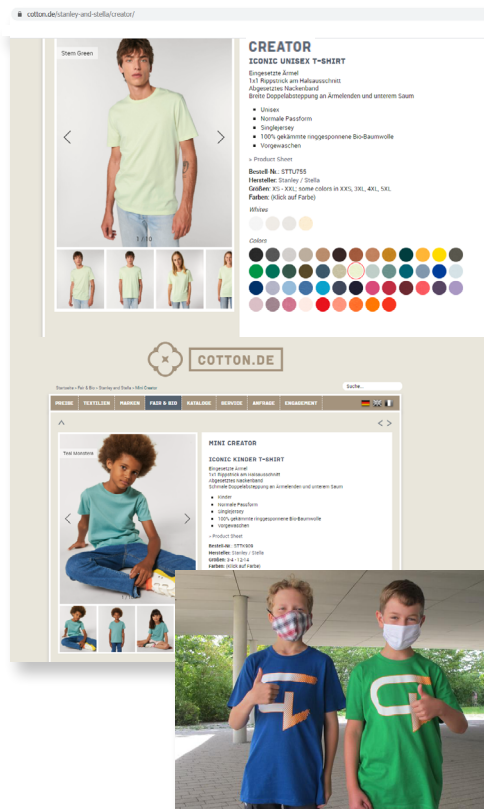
cotton.de/stanley-and-stella/creator/

Stem Green

1 / 10

CREATOR

ICONIC UNISEX T-SHIRT

Eingesetzte Ärmel
1x1 Rippstrick am Halsausschnitt
Abgesetztes Nackenband
Breite Doppelsteppung an Ärmelenden und unterem Saum

- Unisex
- Normale Passform
- Singlejersey
- 100% gekämmte ringgesponnene Bio-Baumwolle
- Vorgewaschen

» Product Sheet

Bestell-Nr.: STTU755
Hersteller: Stanley / Stella
Größen: XS - XXL; some colors in XXS, 3XL, 4XL, 5XL
Farben: (Klick auf Farbe)

Whites

Colors

COTTON.DE

Startseite » Fair & Bio » Stanley and Stella » Mini Creator

Suche...

PREISE | TEXTILIEN | MARKEN | FAIR & BIO | KATALOGE | SERVICE | ANFRAGE | ENGAGEMENT

Teal Monstera

MINI CREATOR

ICONIC KINDER T-SHIRT

Eingesetzte Ärmel
1x1 Rippstrick am Halsausschnitt
Abgesetztes Nackenband
Schmale Doppelsteppung an Ärmelenden und unterem Saum

- Kinder
- Normale Passform
- Singlejersey
- 100% gekämmte ringgesponnene Bio-Baumwolle
- Vorgewaschen

» Product Sheet

Bestell-Nr.: STTK909
Hersteller: Stanley / Stella
Größen: 3/4 - 12/14
Farben: (Klick auf Farbe)